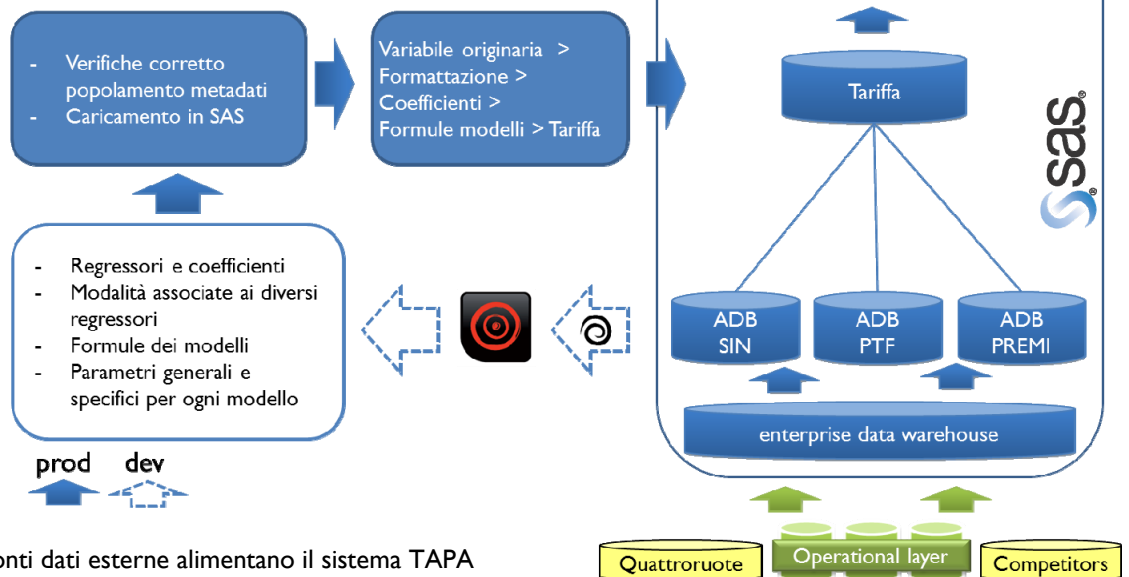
- Verifiche corretto popolamento metadati
- Caricamento in SAS

Variabile originaria >
Formattazione >
Coefficienti >
Formule modelli > Tariffa

Tariffa

SAS

- Regressori e coefficienti
- Modalità associate ai diversi regressori
- Formule dei modelli
- Parametri generali e specifici per ogni modello

ADB SIN

ADB PTF

ADB PREMI

enterprise data warehouse

prod dev

onti dati esterne alimentano il sistema TAPA

Quattroruote

Operational layer

Competitors